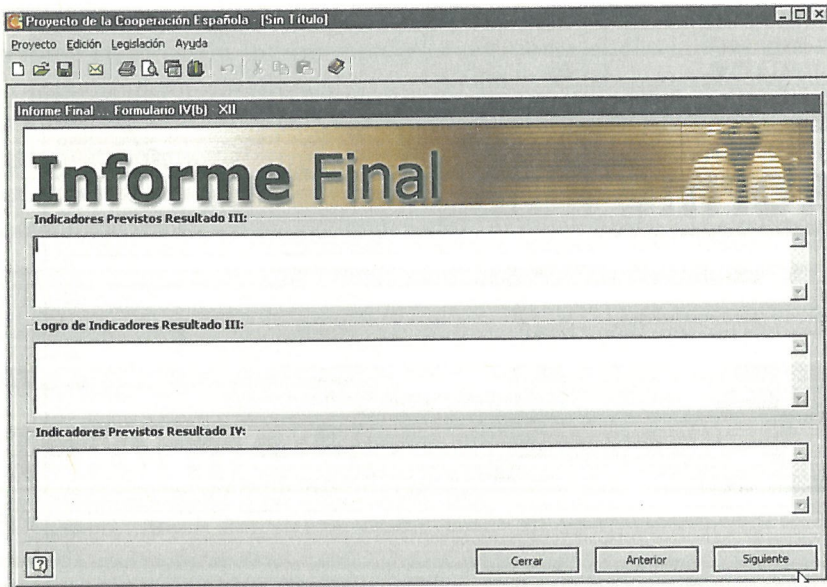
Proyecto de la Cooperación Española - [Sin Título]

Proyecto Edición Legislación Ayuda

Informe Final ... Formulario IV(b) XII

Informe Final

Indicadores Previstos Resultado III:

Logro de Indicadores Resultado III:

Indicadores Previstos Resultado IV:

?

Cerrar

Anterior

Siguiente